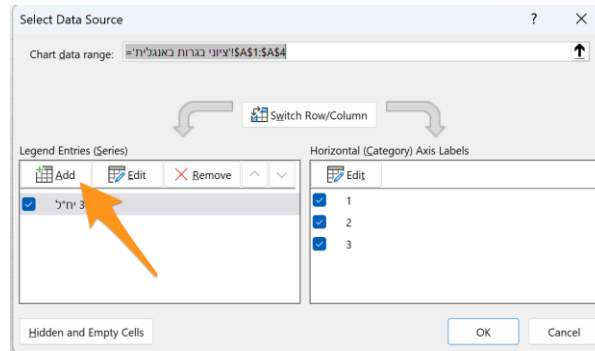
Select Data Source

?

Chart data range: ='ציוני בגרות באנגלית'!$A$1:$A$4

Switch Row/Column

Legend Entries (Series)

Add

Edit

Remove

3 יח"ל

Horizontal (Category) Axis Labels

Edit

1

2

3

Hidden and Empty Cells

OK

Cancel